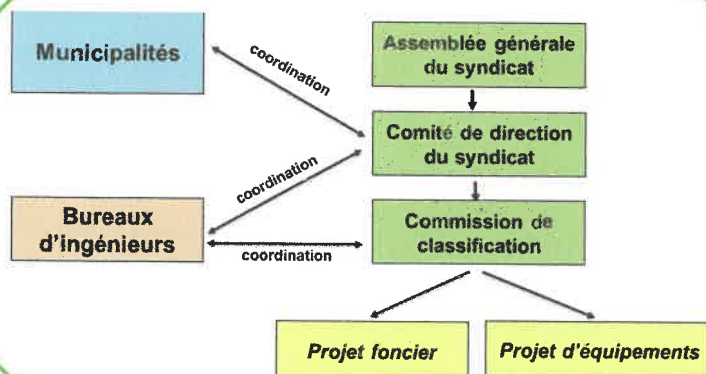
Municipalités

coordination

Assemblée générale du syndicat

Comité de direction du syndicat

coordination

Bureaux d'ingénieurs

coordination

Commission de classification

Projet foncier

Projet d'équipements